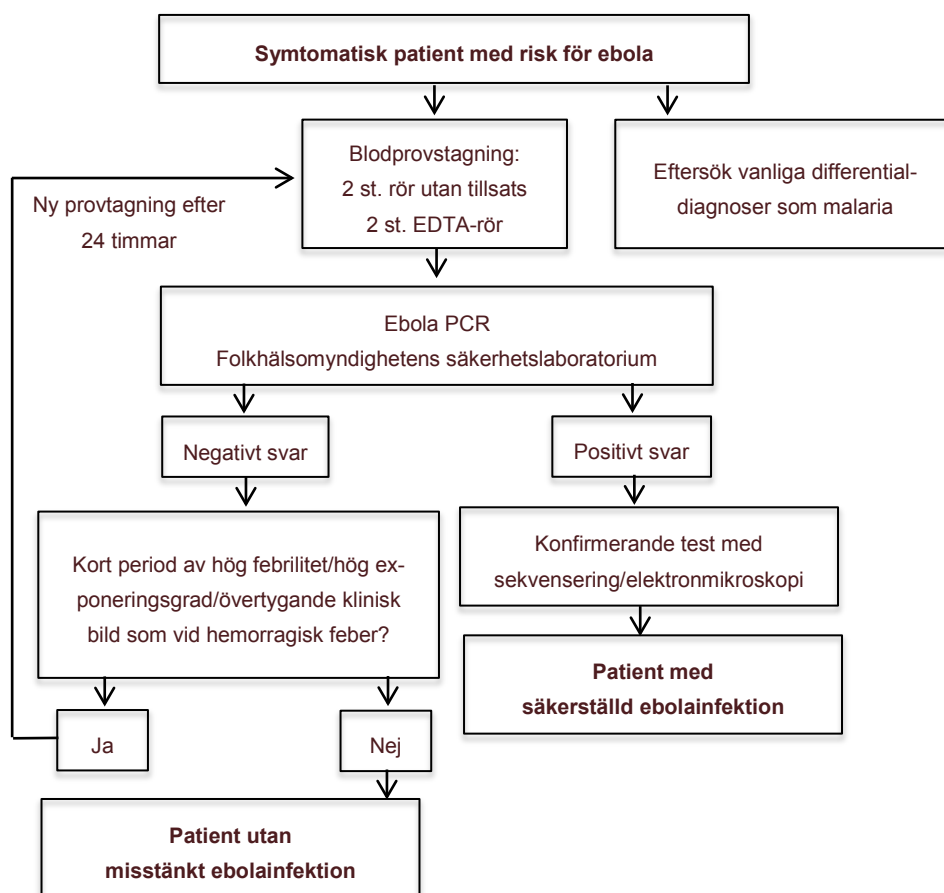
Symtomatisk patient med risk för ebola

Blodprovstagning:
2 st. rör utan tillsats
2 st. EDTA-rör

Eftersök vanliga differentialdiagnoser som malaria

Ny provtagning efter 24 timmar

Ebola PCR
Folkhälsomyndighetens säkerhetslaboratorium

Negativt svar

Positivt svar

Kort period av hög febrilitet/hög exponeringsgrad/övertygande klinisk bild som vid hemorragisk feber?

Konfirmerande test med sekvensering/elektronmikroskopi

Patient med säkerställd ebolainfektion

Ja

Nej

Patient utan misstänkt ebolainfektion